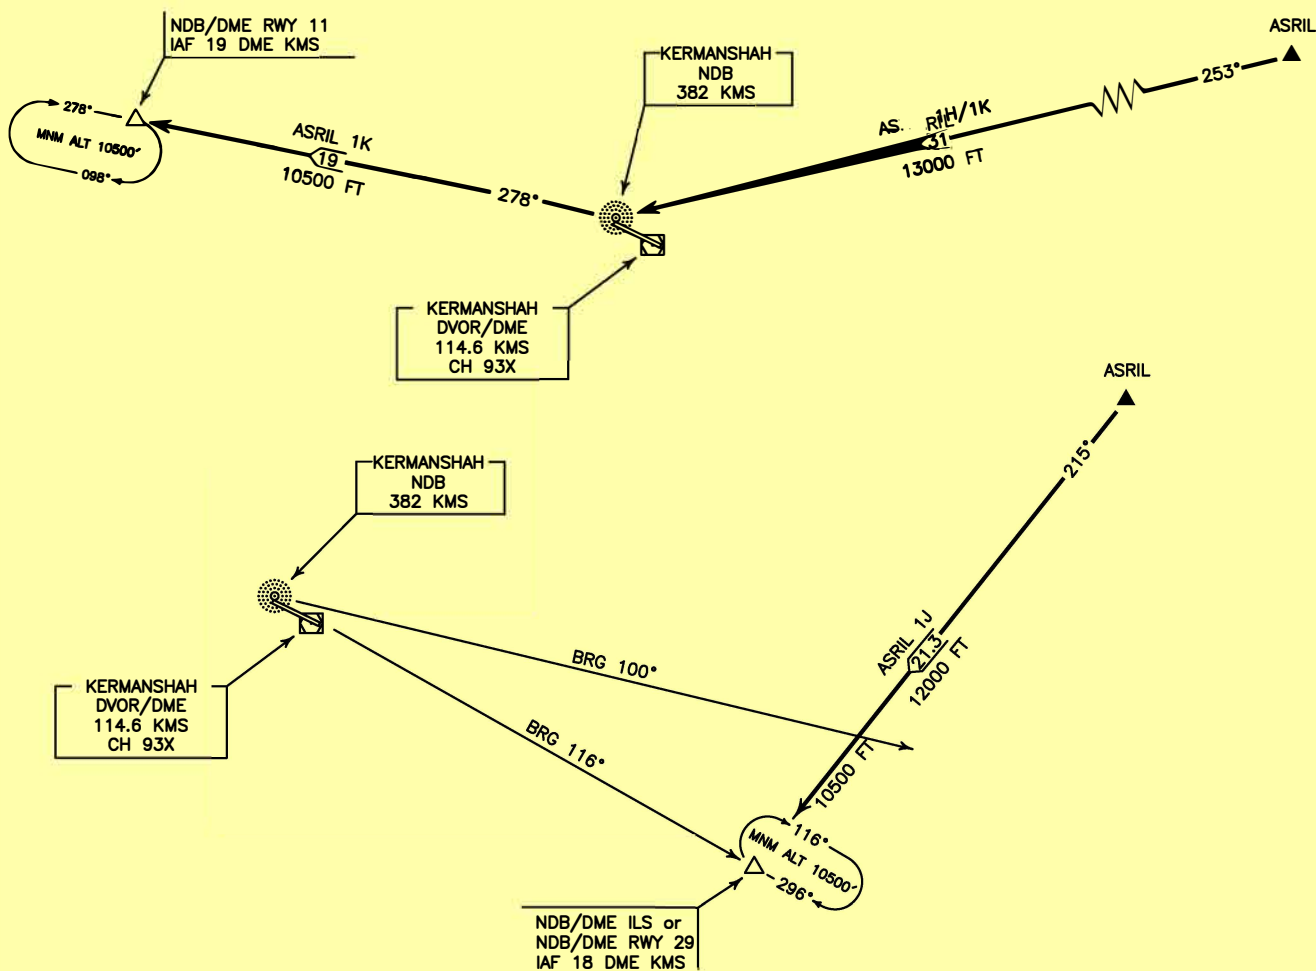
NDB/DME RWY 11
IAF 19 DME KMS

ASRIL

253°

KERMANSHAH
NDB
382 KMS

ASRIL 1H/1K
31
13000 FT

278°
MNM ALT 10500'
098°

ASRIL 1K
19
10500 FT

278°

KERMANSHAH
DVOR/DME
114.6 KMS
CH 93X

ASRIL

215°

KERMANSHAH
NDB
382 KMS

ASRIL 1J
21.3
12000 FT

BRG 100°

KERMANSHAH
DVOR/DME
114.6 KMS
CH 93X

BRG 116°

10500 FT

116°
MNM ALT 10500'
296°

NDB/DME ILS or
NDB/DME RWY 29
IAF 18 DME KMS